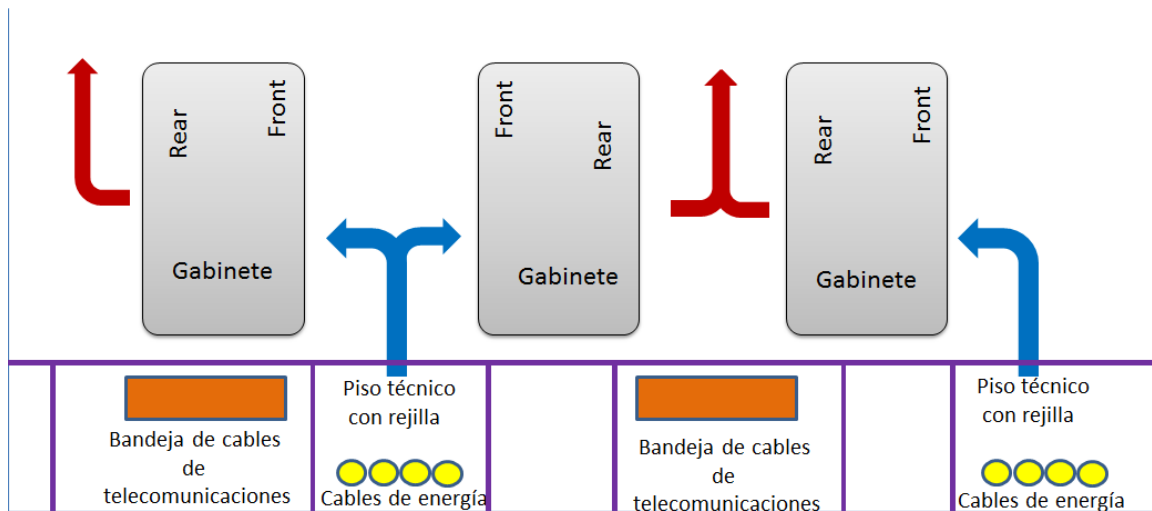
Rear
Front
Gabinete

Front
Rear
Gabinete

Rear
Front
Gabinete

Bandeja de cables de telecomunicaciones

Piso técnico con rejilla

Cables de energía

Bandeja de cables de telecomunicaciones

Piso técnico con rejilla

Cables de energía